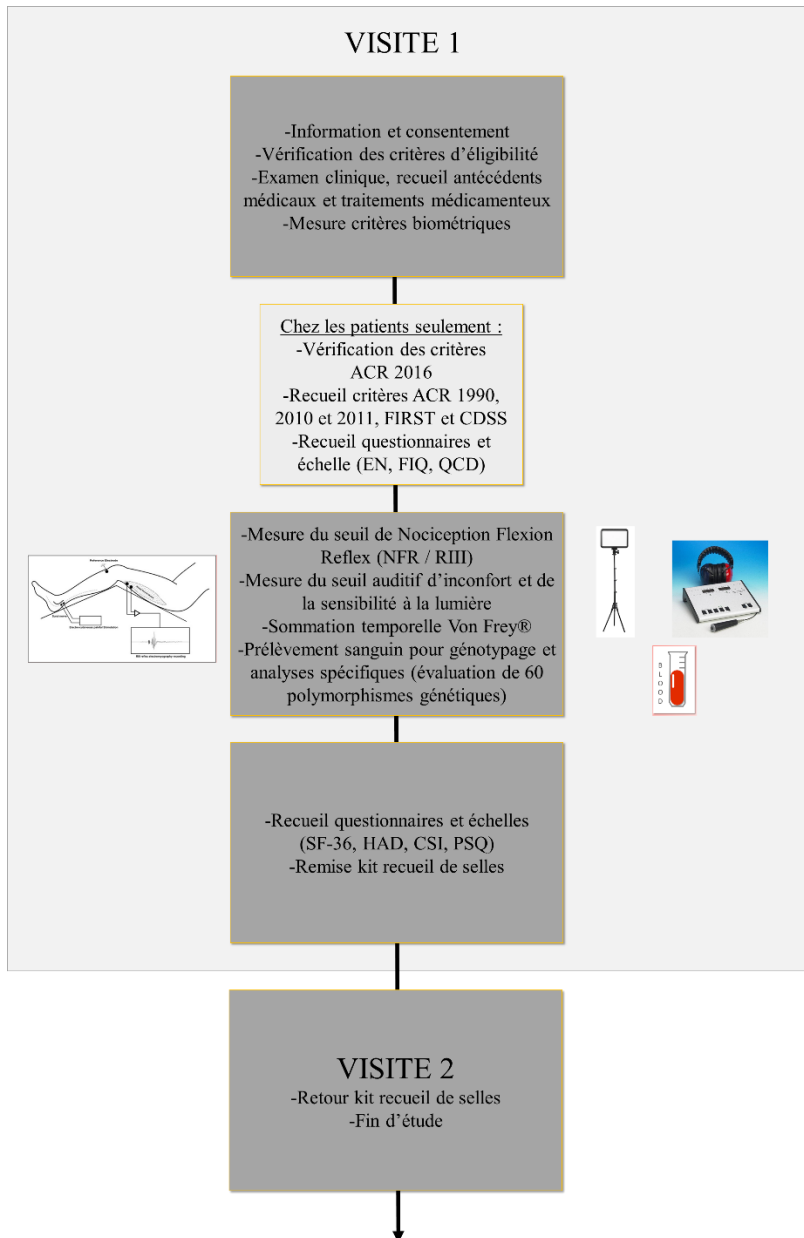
VISITE 1

-Information et consentement
-Vérification des critères d'éligibilité
-Examen clinique, recueil antécédents médicaux et traitements médicamenteux
-Mesure critères biométriques

Chez les patients seulement :
-Vérification des critères ACR 2016
-Recueil critères ACR 1990, 2010 et 2011, FIRST et CDSS
-Recueil questionnaires et échelle (EN, FIQ, QCD)

-Mesure du seuil de Nociception Flexion Reflex (NFR / RIII)
-Mesure du seuil auditif d'inconfort et de la sensibilité à la lumière
-Sommation temporelle Von Frey®
-Prélèvement sanguin pour génotypage et analyses spécifiques (évaluation de 60 polymorphismes génétiques)

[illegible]

BLOOD

-Recueil questionnaires et échelles (SF-36, HAD, CSI, PSQ)
-Remise kit recueil de selles

VISITE 2
-Retour kit recueil de selles
-Fin d'étude